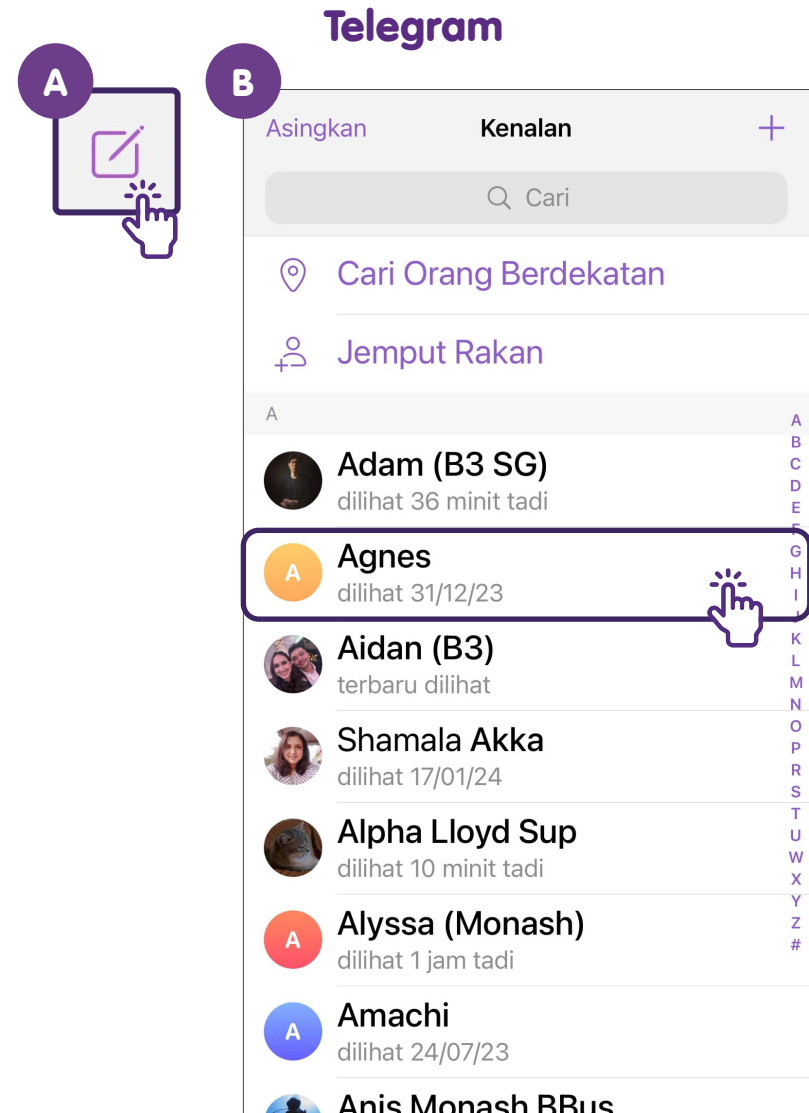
Telegram

A

B

Asingkan Kenalan +

Cari

Cari Orang Berdekatan

Jemput Rakan

A

Adam (B3 SG)
dilihat 36 minit tadi

A Agnes
dilihat 31/12/23

Aidan (B3)
terbaru dilihat

Shamala Akka
dilihat 17/01/24

Alpha Lloyd Sup
dilihat 10 minit tadi

A Alyssa (Monash)
dilihat 1 jam tadi

A Amachi
dilihat 24/07/23

Anis Monash BBus

A B C D E F G H I J K L M N O P R S T U W X Y Z #